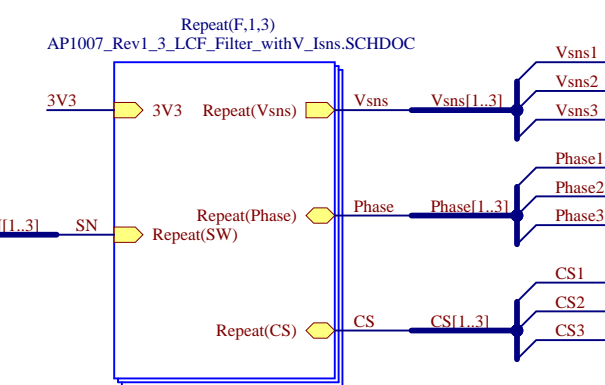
Repeat(F,1,3)
AP1007_Rev1_3_LCF_Filter_withV_Isns.SCHDOC

3V3
3V3
Repeat(Vsns)
Vsns
Vsns[1..3]
Vsns1
Vsns2
Vsns3

[1..3]
SN
Repeat(SW)
Repeat(Phase)
Phase
Phase[1..3]
Phase1
Phase2
Phase3

Repeat(CS)
CS
CS[1..3]
CS1
CS2
CS3